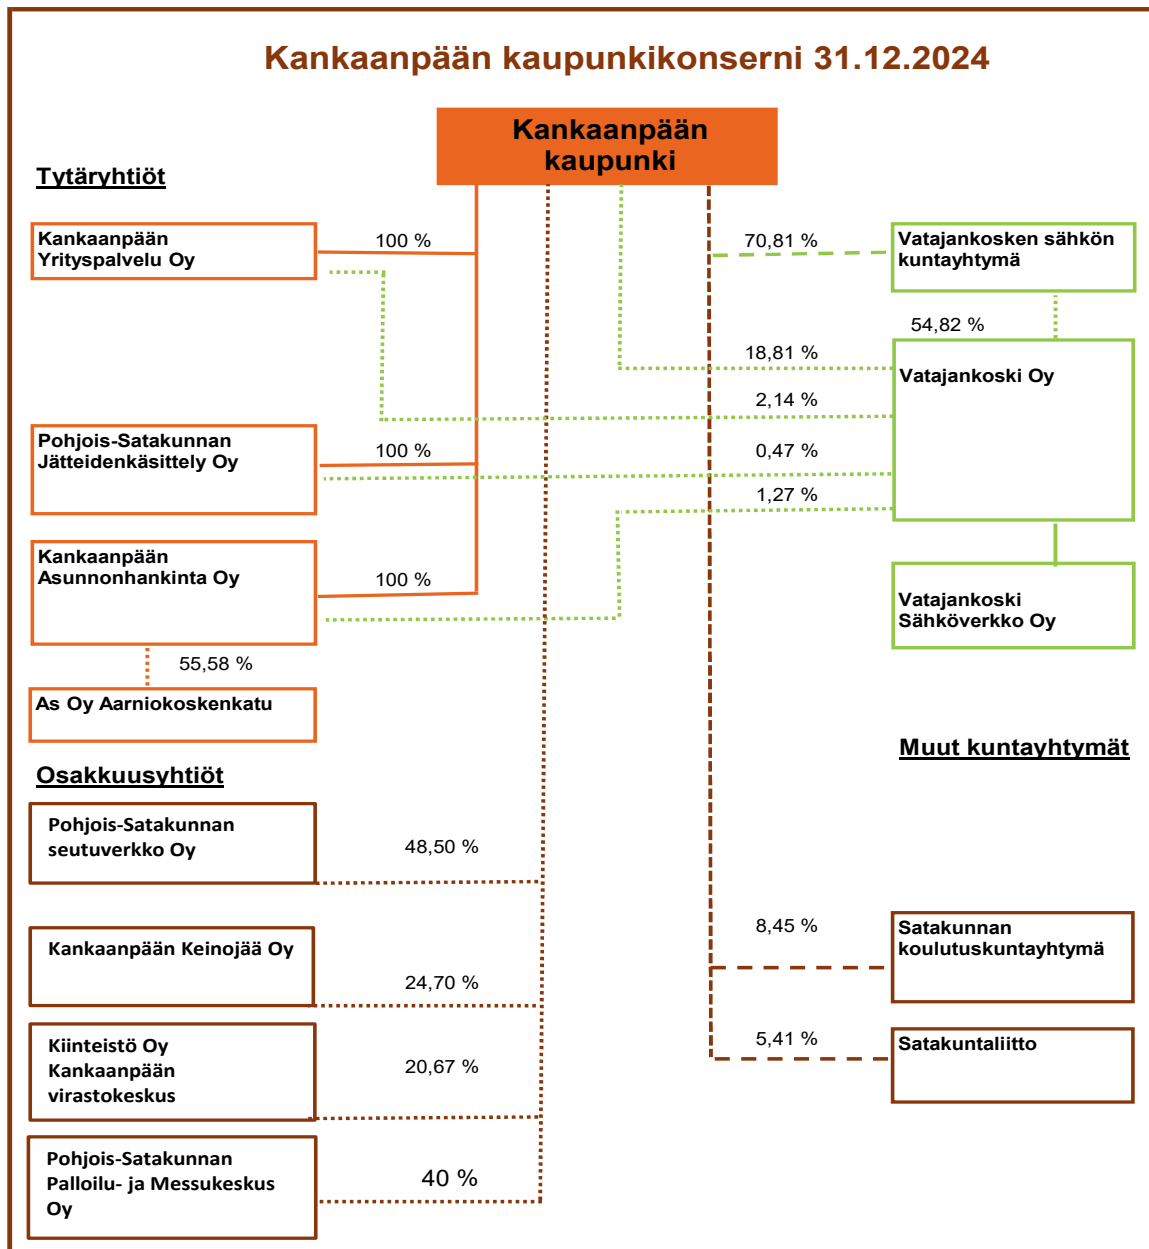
Kankaanpään kaupunkikonserni 31.12.2024

Kankaanpään kaupunki

Tytäryhtiöt

Kankaanpään Yrityspalvelu Oy

100 %

70,81 %

Vatajankosken sähkön kuntayhtymä

54,82 %

18,81 %

Vatajankoski Oy

2,14 %

Pohjois-Satakunnan Jätteidenkäsittely Oy

100 %

0,47 %

1,27 %

Kankaanpään Asunnonhankinta Oy

100 %

Vatajankoski Sähköverkko Oy

55,58 %

As Oy Aarniokoskenkatu

Muut kuntayhtymät

Osakkuusyhtiöt

Pohjois-Satakunnan seutuverkko Oy

48,50 %

8,45 %

Satakunnan koulutuskuntayhtymä

Kankaanpään Keinojää Oy

24,70 %

Kiinteistö Oy Kankaanpään virastokeskus

20,67 %

5,41 %

Satakuntaliitto

Pohjois-Satakunnan Palloilu- ja Messukeskus Oy

40 %